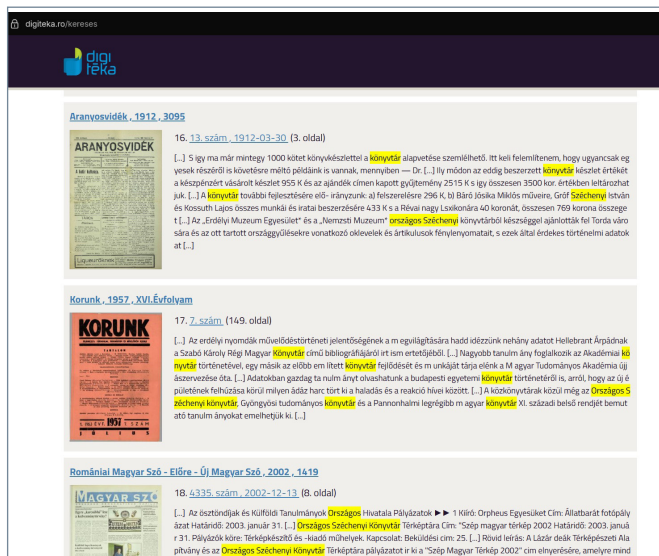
digiteka.ro/kereses

digi
teka

Aranyosvidék , 1912 , 3095

ARANYOSVIDÉK

16. 13. szám , 1912-03-30 (3. oldal)

[...] S így ma már mintegy 1000 kötet könyvkészlettel a könyvtár alapvetése szemlélhető. Itt keli felemlítenem, hogy ugyancsak egyesek részéről is követésre méltó példáink is vannak, mennyiben — Dr. [...] Ily módon az eddig beszerzett könyvtár készlet értékét a készpénzért vásárolt készlet 955 K és az ajándék címen kapott gyűjtemény 2515 K s így összesen 3500 kor. értékben leltározhatjuk. [...] A könyvtár további fejlesztésére elő- irányzunk: a) felszerelésre 296 K, b) Báró Jósika Miklós művei, Gróf Széchenyi István és Kossuth Lajos összes munkái és iratai beszerzésére 433 K s a Révai nagy Lsxikonára 40 koronát, összesen 769 korona összeget [...] Az „Erdélyi Muzeum Egyesület" és a „Nemzsti Muzeum" országos Széchenyi könyvtárból készséggel ajánlották fel Torda városára és az ott tartott országgyűlésekre vonatkozó oklevelek és ártikulusok fénylenyomatait, s ezek által érdekes történelmi adatokat [...]

Korunk , 1957 , XVI.Évfolyam

KORUNK
1957

17. 7. szám (149. oldal)

[...] Az erdélyi nyomdák művelődéstörténeti jelentőségének a m egvilágítására hadd idézzünk néhány adatot Hellebrant Árpádnak a Szabó Károly Régi Magyar Könyvtár című bibliográfiájáról írt ism ertetőjéből. [...] Nagyobb tanulm ány foglalkozik az Akadémiai könyvtár történetével, egy másik az előbb em lített könyvtár fejlődését és m unkáját tárja elénk a M agyar Tudományos Akadémia újászervezése óta. [...] Adatokban gazdag ta nulm ányt olvashatunk a budapesti egyetemi könyvtár történetéről is, arról, hogy az új épületének felhúzása körül milyen ádáz harc tört ki a haladás és a reakció hívei között. [...] A közkönyvtárak közül még az Országos Széchenyi könyvtár, Gyöngyösi tudományos könyvtár és a Pannonhalmi legrégibb m agyar könyvtár XI. századi belső rendjét bemutató tanulm ányokat emelhetjük ki. [...]

Romániai Magyar Szó - Előre - Új Magyar Szó , 2002 , 1419

MAGYAR SZÓ

18. 4335. szám , 2002-12-13 (8. oldal)

[...] Az ösztöndíjak és Külföldi Tanulmányok Országos Hivatala Pályázatok ►► 1 Kiíró: Orpheus Egyesüket Cím: Állatbarát fotópályázat Határidő: 2003. január 31. [...] Országos Széchenyi Könyvtár Térképtára Cím: "Szép magyar térkép 2002 Határidő: 2003. január 31. Pályázók köre: Térképkészítő és -kiadó műhelyek. Kapcsolat: Beküldési cím: 25. [...] Rövid leírás: A Lázár deák Térképészeti Alapítvány és az Országos Széchenyi Könyvtár Térképtára pályázatot ír ki a "Szép Magyar Térkép 2002" cím elnyerésére, amelyre mind